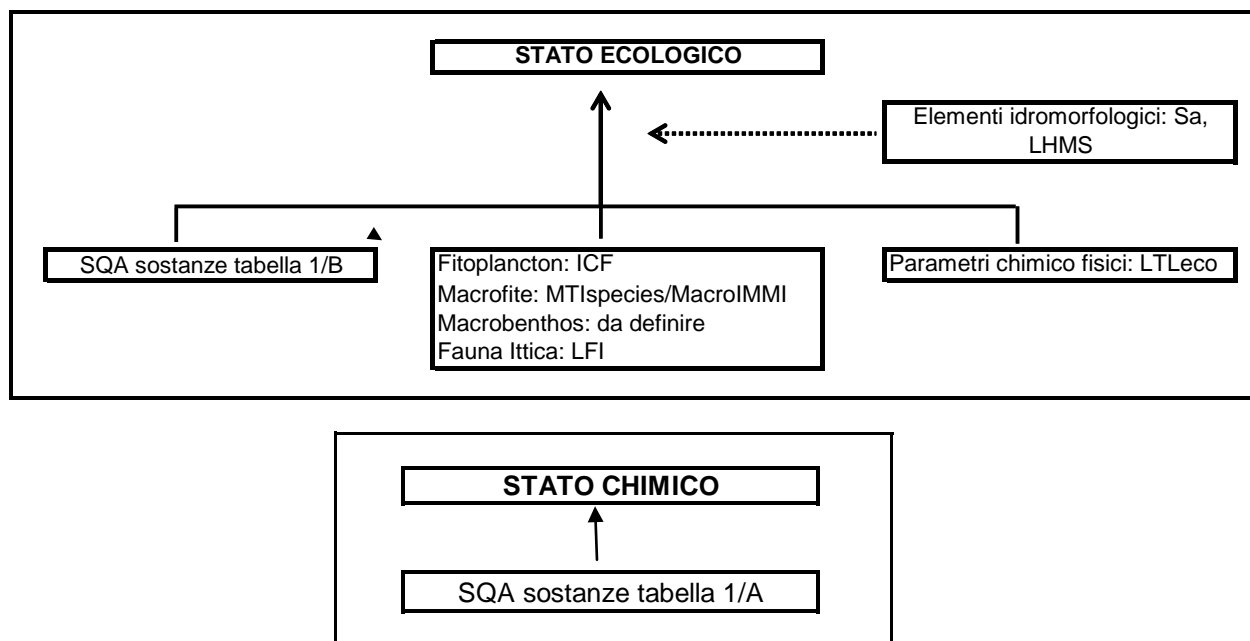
STATO ECOLOGICO

Elementi idromorfologici: Sa, LHMS

SQA sostanze tabella 1/B

Fitoplancton: ICF
Macrofite: MTIspecies/MacroIMMI
Macrobenthos: da definire
Fauna Ittica: LFI

Parametri chimico fisici: LTLeco

STATO CHIMICO

SQA sostanze tabella 1/A